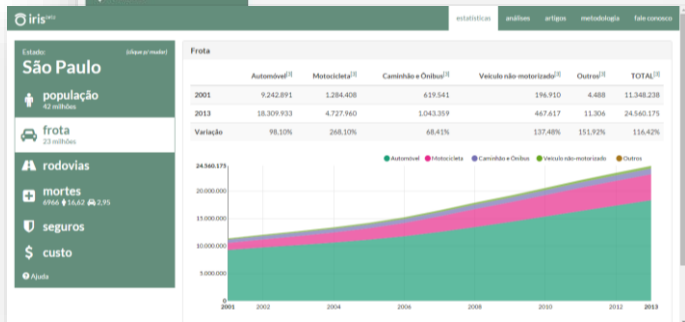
iris beta

estatísticas análises artigos metodologia fale conosco

Estado: (clique p/ mudar)

São Paulo

população
42 milhões

frota
23 milhões

rodovias

mortes
6966 16,62 2,95

seguros

custo

Ajuda

Frota

| | Automóvel[1] | Motocicleta[1] | Caminhão e Ônibus[1] | Veículo não-motorizado[1] | Outros[1] | TOTAL[1] |
|---|---|---|---|---|---|---|
| 2001 | 9.242.891 | 1.284.408 | 619.541 | 196.910 | 4.488 | 11.348.238 |
| 2013 | 18.309.933 | 4.727.960 | 1.043.359 | 467.617 | 11.306 | 24.560.175 |
| Variação | 98,10% | 268,10% | 68,41% | 137,48% | 151,92% | 116,42% |

Automóvel Motocicleta Caminhão e Ônibus Veículo não-motorizado Outros

24.560.175
20.000.000
15.000.000
10.000.000
5.000.000
0

2001 2002 2004 2006 2008 2010 2012 2013